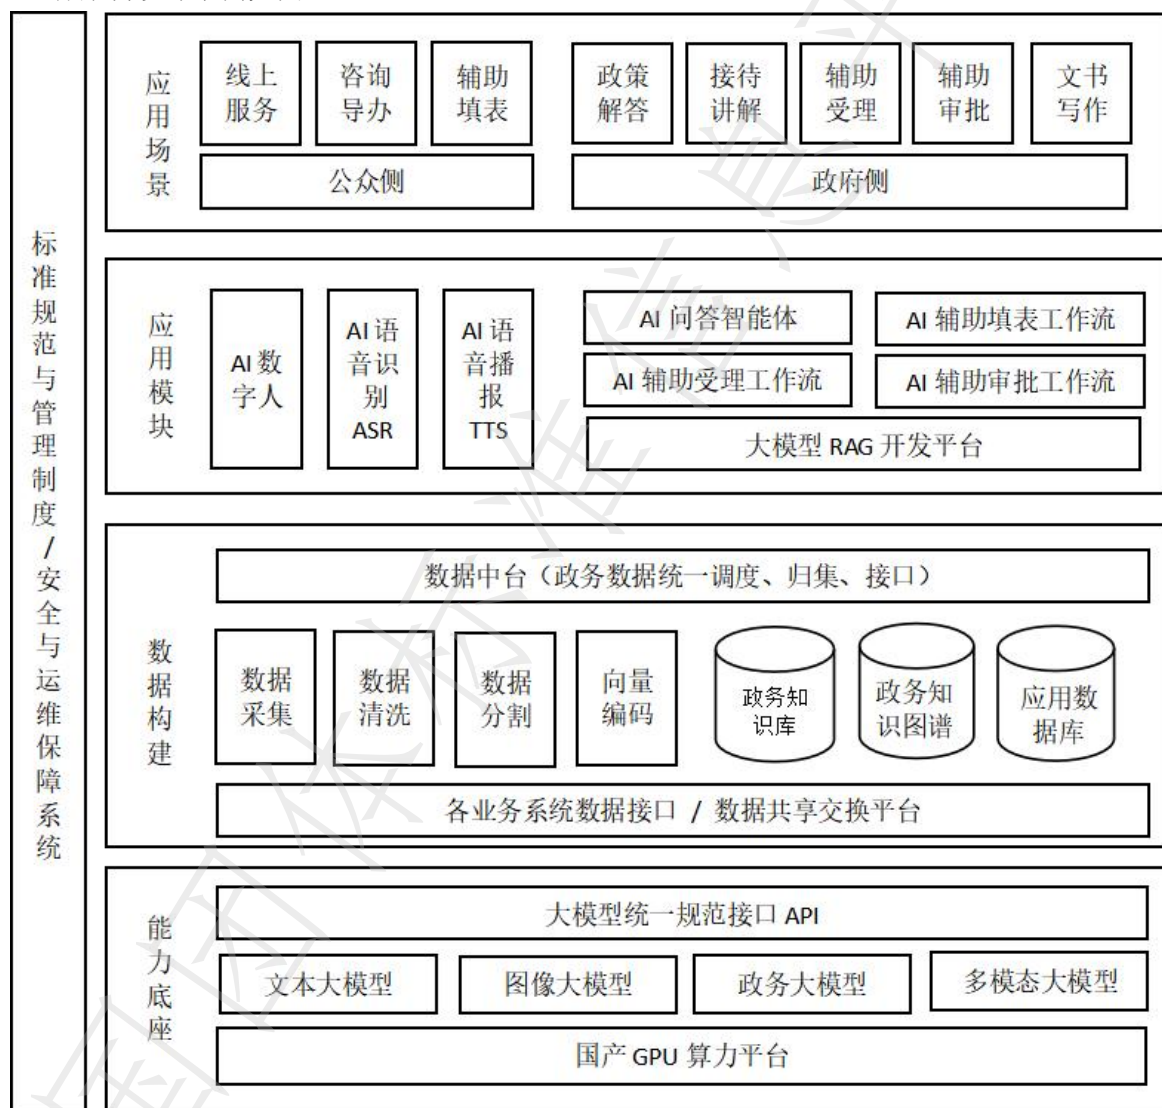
标准规范与管理制度/安全与运维保障系统

应用场景

线上服务
咨询导办
辅助填表
政策解答
接待讲解
辅助受理
辅助审批
文书写作

公众侧
政府侧

应用模块

AI数字人
AI语音识别ASR
AI语音播报TTS
AI问答智能体
AI辅助填表工作流
AI辅助受理工作流
AI辅助审批工作流
大模型RAG开发平台

数据构建

数据中台（政务数据统一调度、归集、接口）
数据采集
数据清洗
数据分割
向量编码
政务知识库
政务知识图谱
应用数据库
各业务系统数据接口 / 数据共享交换平台

能力底座

大模型统一规范接口API
文本大模型
图像大模型
政务大模型
多模态大模型
国产GPU算力平台